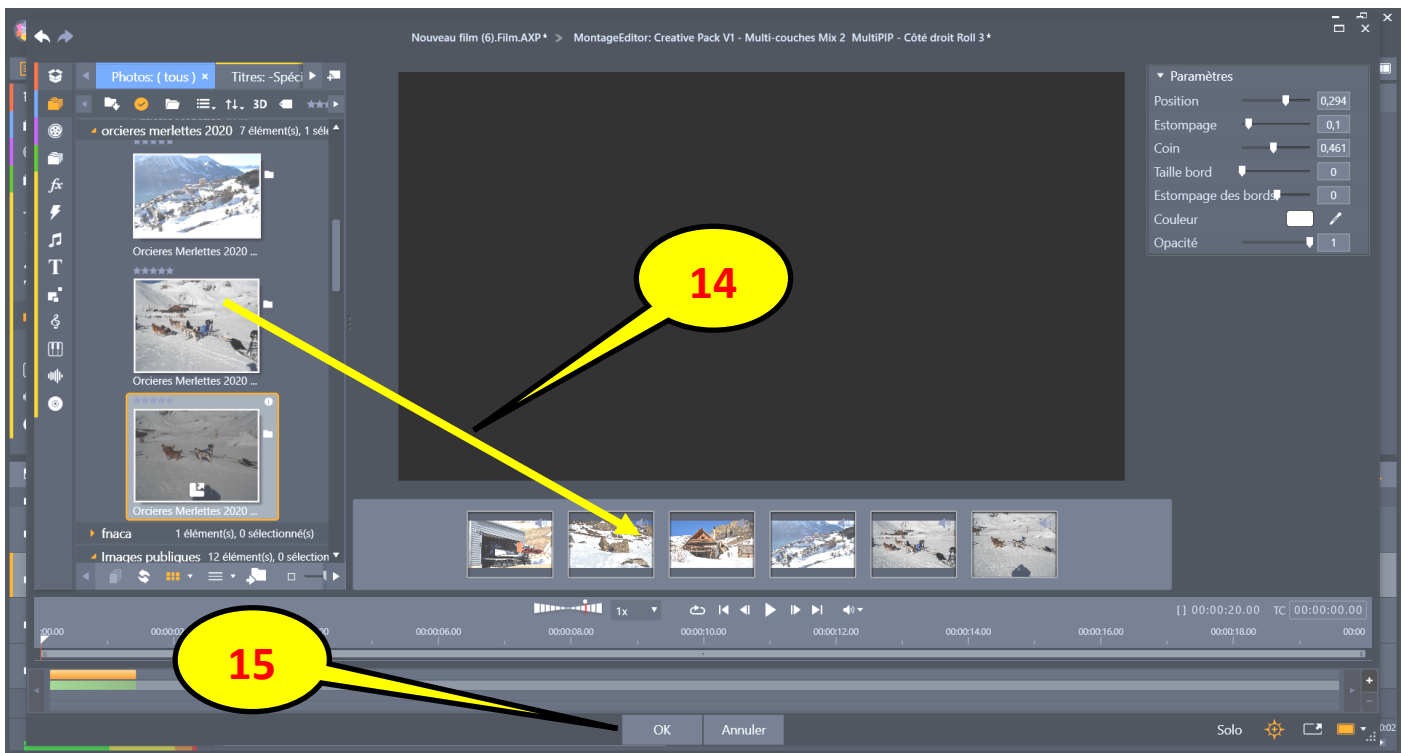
Nouveau film (6).Film.AXP* > MontageEditor: Creative Pack V1 - Multi-couches Mix 2 MultiPIP - Côté droit Roll 3*

Photos: ( tous ) × Titres: -Spéci

3D

orcieres merlettes 2020 7 élément(s), 1 sélé

Orcieres Merlettes 2020 ...

Orcieres Merlettes 2020 ...

Orcieres Merlettes 2020 ...

fnaca 1 élément(s), 0 sélectionné(s)

Images publiques 12 élément(s), 0 sélection

▾ Paramètres

| | |
|---|---|
| Position | 0,294 |
| Estompage | 0,1 |
| Coin | 0,461 |
| Taille bord | 0 |
| Estompage des bords | 0 |
| Couleur | |
| Opacité | 1 |

14

1x

[ ] 00:00:20.00 TC 00:00:00.00

00.00 00:00:02 00:00:06.00 00:00:08.00 00:00:10.00 00:00:12.00 00:00:14.00 00:00:16.00 00:00:18.00 00:00

15

OK Annuler

Solo

0:02